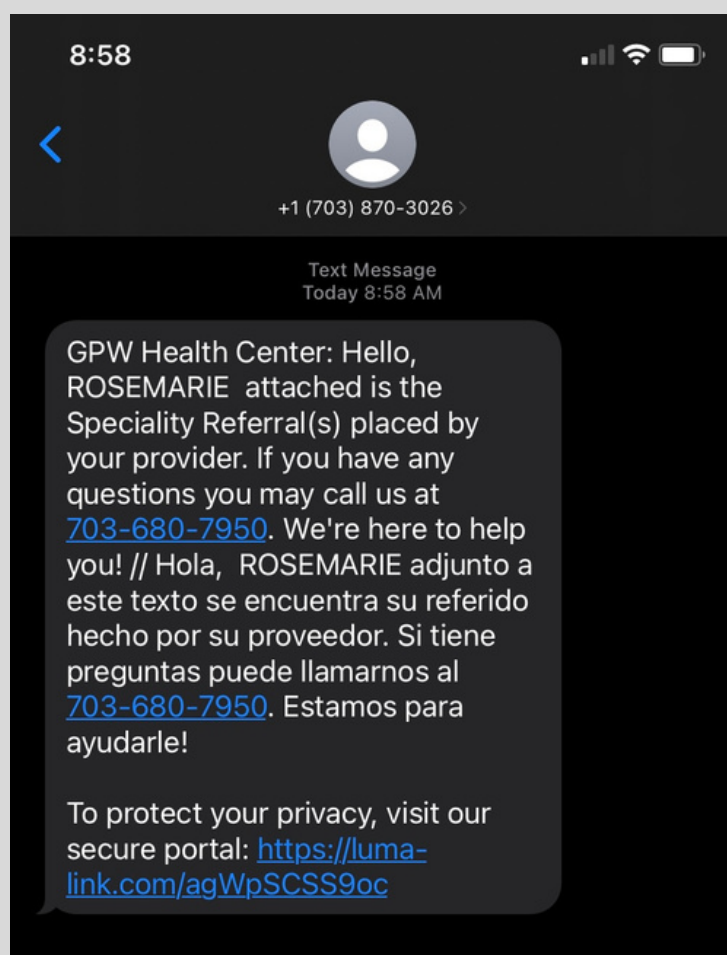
8:58

+1 (703) 870-3026

Text Message
Today 8:58 AM

GPW Health Center: Hello, ROSEMARIE attached is the Speciality Referral(s) placed by your provider. If you have any questions you may call us at 703-680-7950. We're here to help you! // Hola, ROSEMARIE adjunto a este texto se encuentra su referido hecho por su proveedor. Si tiene preguntas puede llamarnos al 703-680-7950. Estamos para ayudarle!

To protect your privacy, visit our secure portal: https://luma-link.com/agWpSCSS9oc